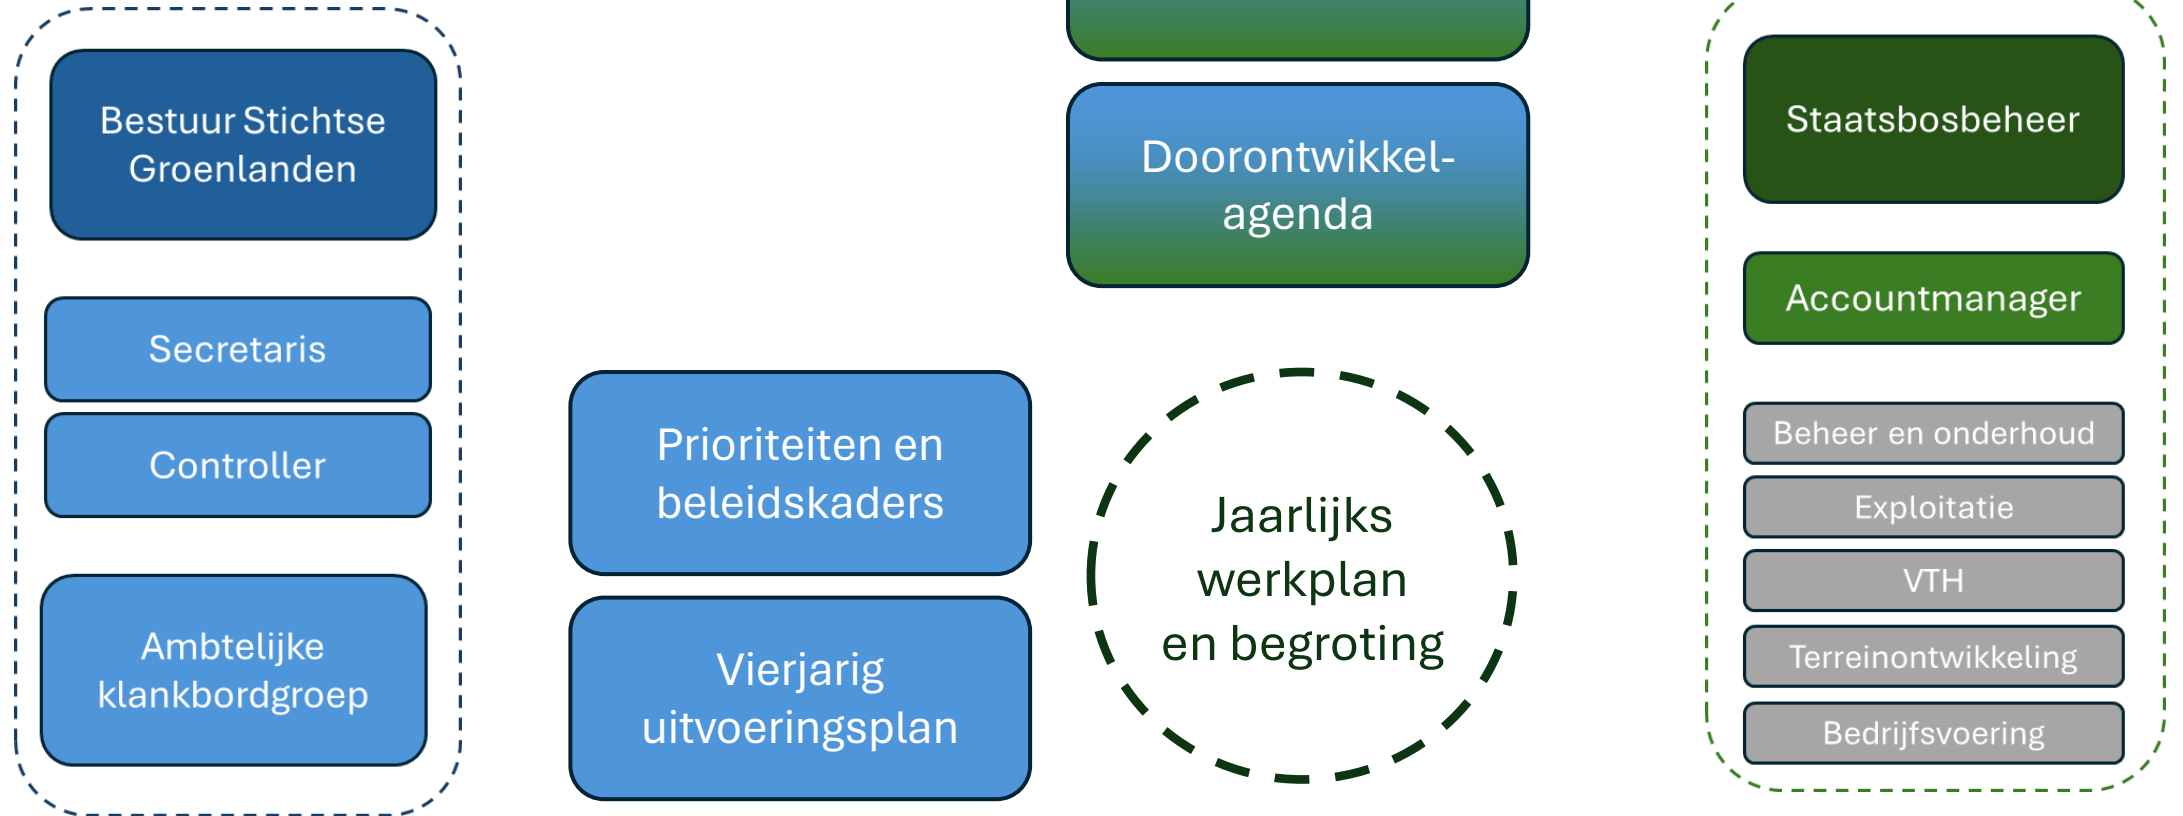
Bestuur Stichtse Groenlanden

Secretaris

Controller

Ambtelijke klankbordgroep

Prioriteiten en beleidskaders

Vierjarig uitvoeringsplan

Doorontwikkel-agenda

Jaarlijks werkplan en begroting

Staatsbosbeheer

Accountmanager

Beheer en onderhoud

Exploitatie

VTH

Terreinontwikkeling

Bedrijfsvoering